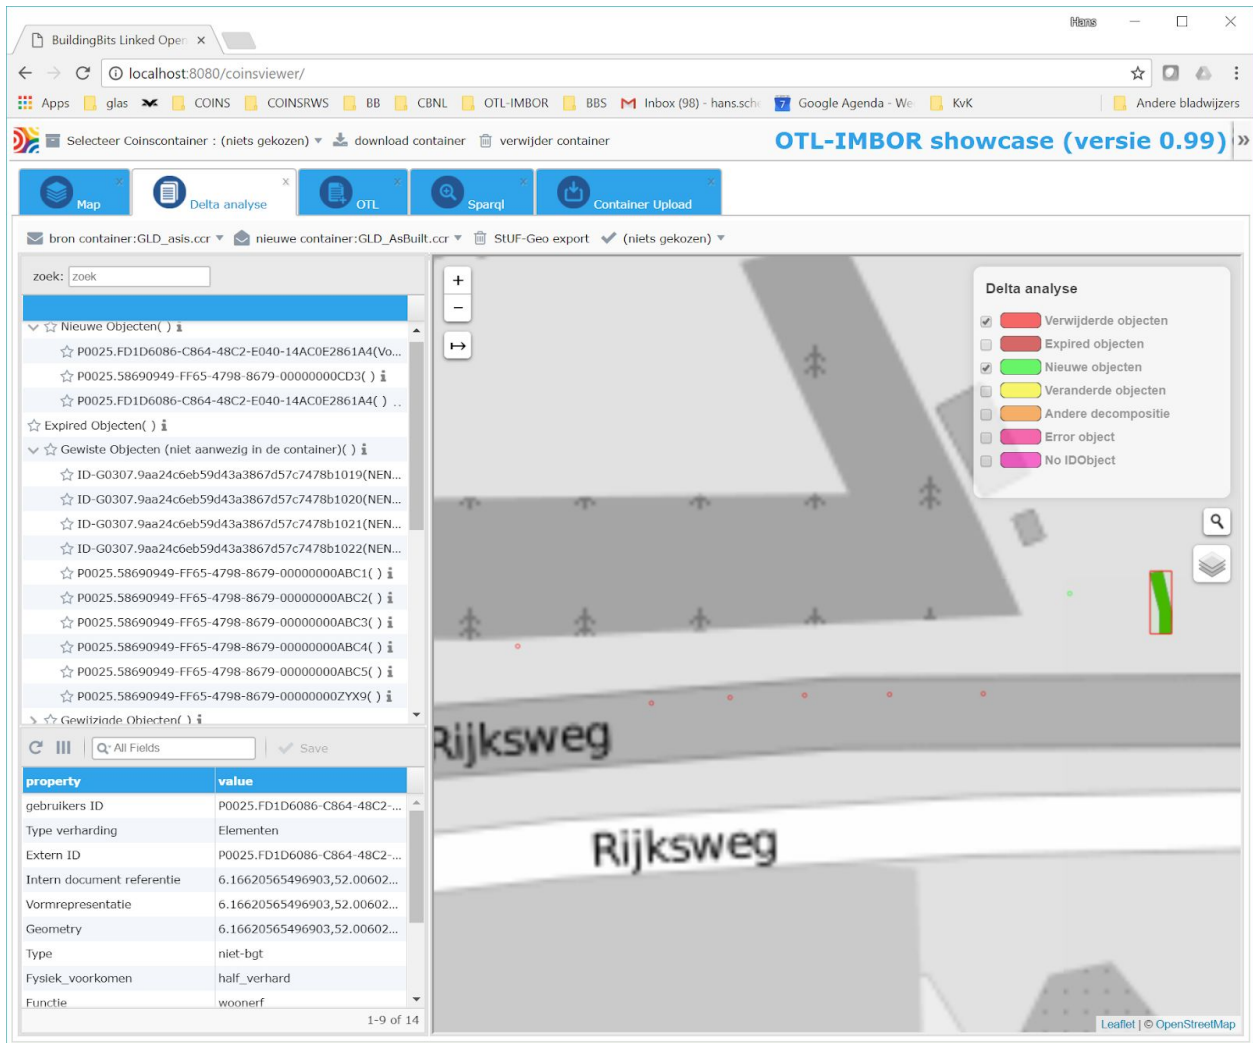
BuildingBits Linked Open ×

Hans

localhost:8080/coinsviewer/

Apps glas COINS COINSRWS BB CBNL OTL-IMBOR BBS Inbox (98) - hans.sch Google Agenda - We KvK Andere bladwijzers

Selecteer Coinscontainer : (niets gekozen) download container verwijder container

OTL-IMBOR showcase (versie 0.99)

Map
Delta analyse
OTL
Sparql
Container Upload

bron container:GLD_asis.ccr nieuwe container:GLD_AsBuilt.ccr StUF-Geo export (niets gekozen)

zoek: zoek

Nieuwe Objecten( )
P0025.FD1D6086-C864-48C2-E040-14AC0E2861A4(Vo...
P0025.58690949-FF65-4798-8679-00000000CD3( )
P0025.FD1D6086-C864-48C2-E040-14AC0E2861A4( ) ..
Expired Objecten( )
Gewiste Objecten (niet aanwezig in de container)( )
ID-G0307.9aa24c6eb59d43a3867d57c7478b1019(NEN...
ID-G0307.9aa24c6eb59d43a3867d57c7478b1020(NEN...
ID-G0307.9aa24c6eb59d43a3867d57c7478b1021(NEN...
ID-G0307.9aa24c6eb59d43a3867d57c7478b1022(NEN...
P0025.58690949-FF65-4798-8679-00000000ABC1( )
P0025.58690949-FF65-4798-8679-00000000ABC2( )
P0025.58690949-FF65-4798-8679-00000000ABC3( )
P0025.58690949-FF65-4798-8679-00000000ABC4( )
P0025.58690949-FF65-4798-8679-00000000ABC5( )
P0025.58690949-FF65-4798-8679-00000000ZYX9( )
Gewijzigde Objecten( )

All Fields Save

| property | value |
|---|---|
| gebruikers ID | P0025.FD1D6086-C864-48C2-... |
| Type verharding | Elementen |
| Extern ID | P0025.FD1D6086-C864-48C2-... |
| Intern document referentie | 6.16620565496903,52.00602... |
| Vormrepresentatie | 6.16620565496903,52.00602... |
| Geometry | 6.16620565496903,52.00602... |
| Type | niet-bgt |
| Fysiek_voorkomen | half_verhard |
| Functie | woonerf |

1-9 of 14

Delta analyse
Verwijderde objecten
Expired objecten
Nieuwe objecten
Veranderde objecten
Andere decompositie
Error object
No IDObject

Rijksweg
Rijksweg

Leaflet | © OpenStreetMap